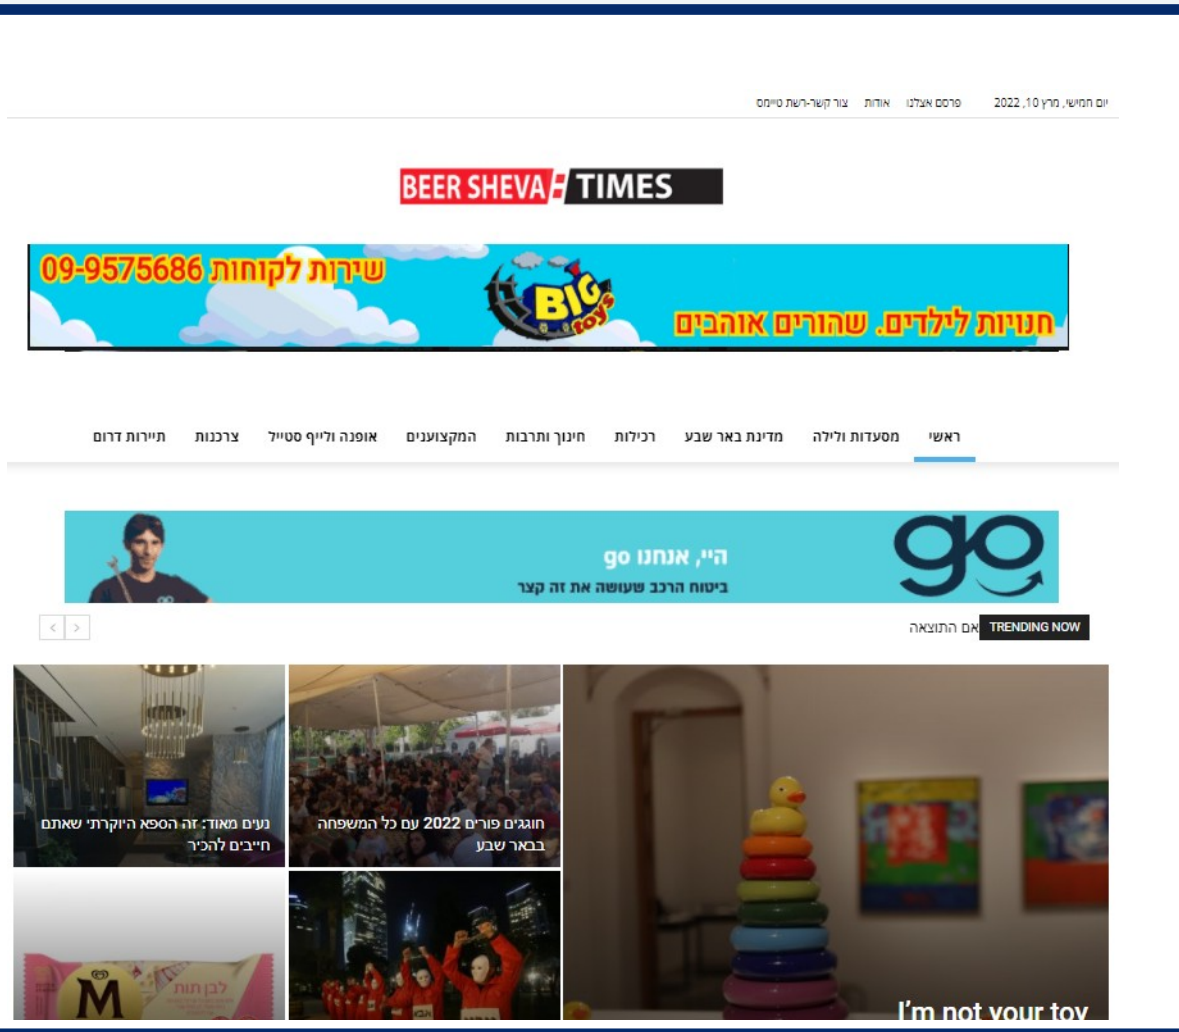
יום חמישי, מרץ 10, 2022 פרסם אצלנו אודות צור קשר-רשת טיימס

BEER SHEVA TIMES

09-9575686 שירות לקוחות
BIG toys
חנויות לילדים. שהורים אוהבים

ראשי מסעדות ולילה מדינת באר שבע רכילות חינוך ותרבות המקצוענים אופנה ולייף סטייל צרכנות תיירות דרום

go
היי, אנחנו go
ביטוח הרכב שעושה את זה קצר

TRENDING NOW אם התוצאה

נעים מאוד: זה הספא היוקרתי שאתם חייבים להכיר

חוגגים פורים 2022 עם כל המשפחה בבאר שבע

לבן תות
M

I'm not your toy